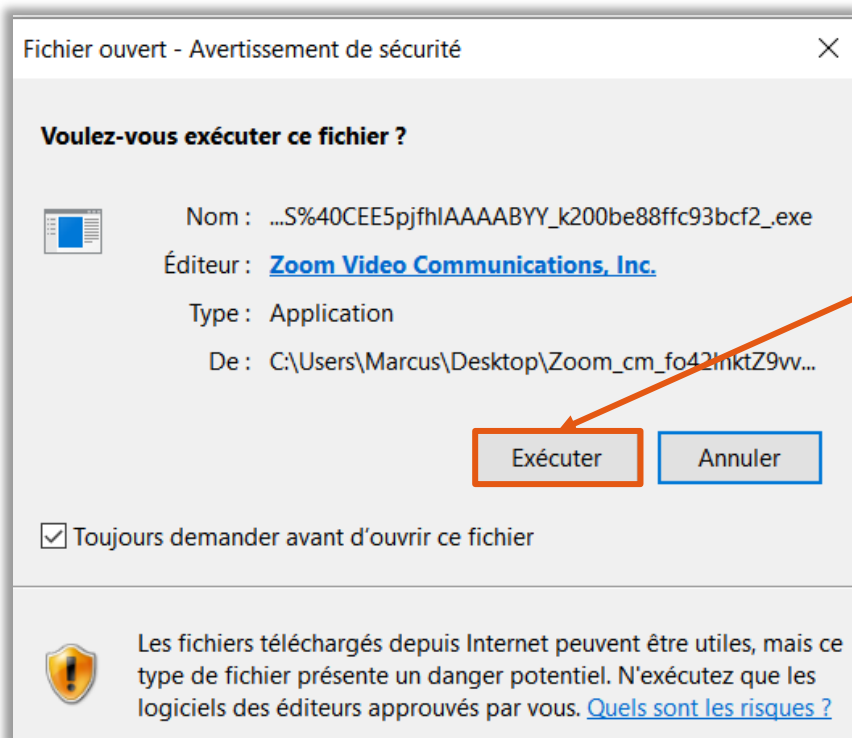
Fichier ouvert - Avertissement de sécurité

Voulez-vous exécuter ce fichier ?

Nom : ...S%40CEE5pjfhIAAAABYY_k200be88ffc93bcf2_.exe

Éditeur : Zoom Video Communications, Inc.

Type : Application

De : C:\Users\Marcus\Desktop\Zoom_cm_fo42hnktZ9vv...

Exécuter

Annuler

Toujours demander avant d'ouvrir ce fichier

Les fichiers téléchargés depuis Internet peuvent être utiles, mais ce type de fichier présente un danger potentiel. N'exécutez que les logiciels des éditeurs approuvés par vous. Quels sont les risques ?